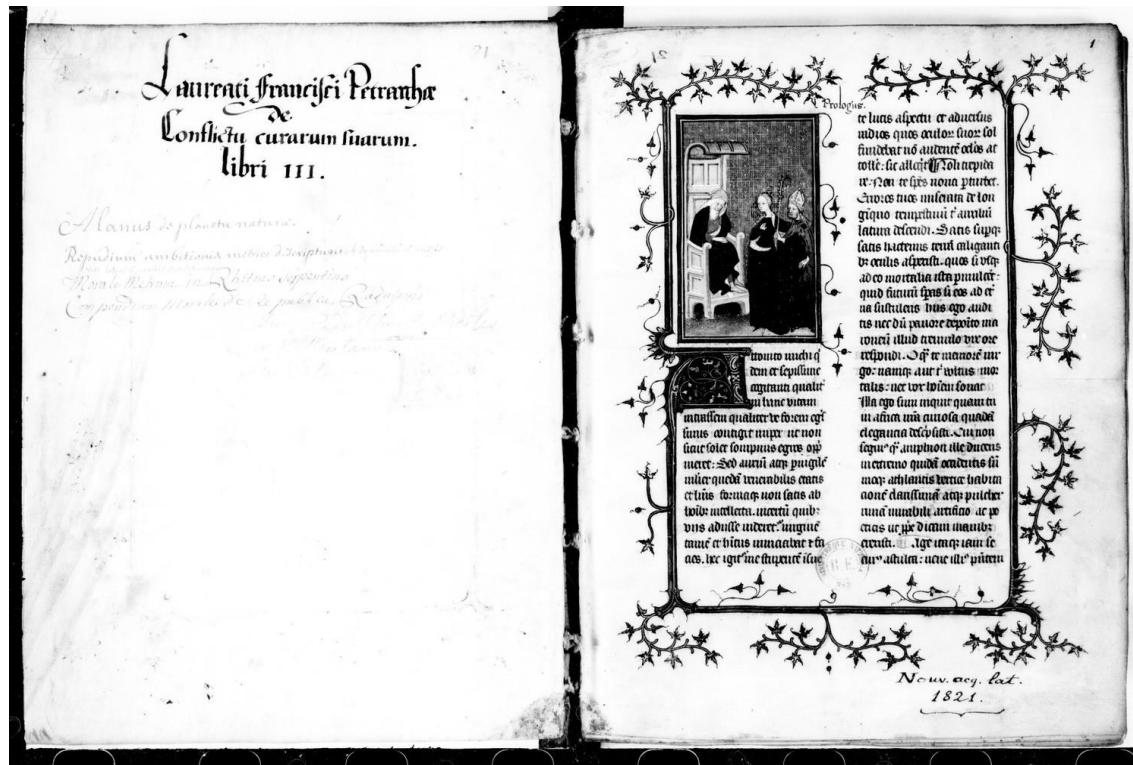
Laureati Francisci Petrarchae
de
Conflictu curarum suarum.
libri III.

Alanus de planctu naturae.
Repudium ambitionis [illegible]
Morale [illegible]
Compendium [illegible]

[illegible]

Prologus.

Attonito michi sepenumero et sepissime cogitanti qualiter in hanc vitam intrassem qualiter ve forem egressurus contigit nuper ut non sicut solet sompnus egrum opprimeret: Sed anxiu anxium pervigilemque mulier quedam inenarrabilis etatis et luminis formaque non satis ab hominibus intellecta. incertum quibus viis adiisse videretur. virginitatem et habitus innuebat et facies. hec igitur me stupentem et insuetas luminis aspectu et adversus radios quos oculos suos sol fundebat non audentem oculos attollere: sic alloquitur. Noli trepidare: Non te species nova perturbet. Errores tuos miserata de longinquo tempestivi tibi auxilium latura descendi. Satis superque satis hactenus terram caligantibus oculis aspexisti. quos si usque adeo mortalia ista permulcent: quid futurum speras si eos ad eterna sustuleris. Que ego audiens nec dum pavore deposito maronicum illud tremulo vix ore respondi. O quam te memorem virgo: namque haud tibi vultus mortalis: nec vox hominem sonat. Illa ego sum inquit quam tu in affrica nostra curiosa quadam elegantia descripsisti. Cui non segnius quam amphion ille dircens in extremo quodam occidentis sub monte athlantis vertice habitationem clarissimam atque pulcherrimam mirabili artificio ac poeticis ut vere dicam manibus erexisti. Age nunc igitur et secur audias: neve illius patrem

Nouv. acq. lat.
1821.